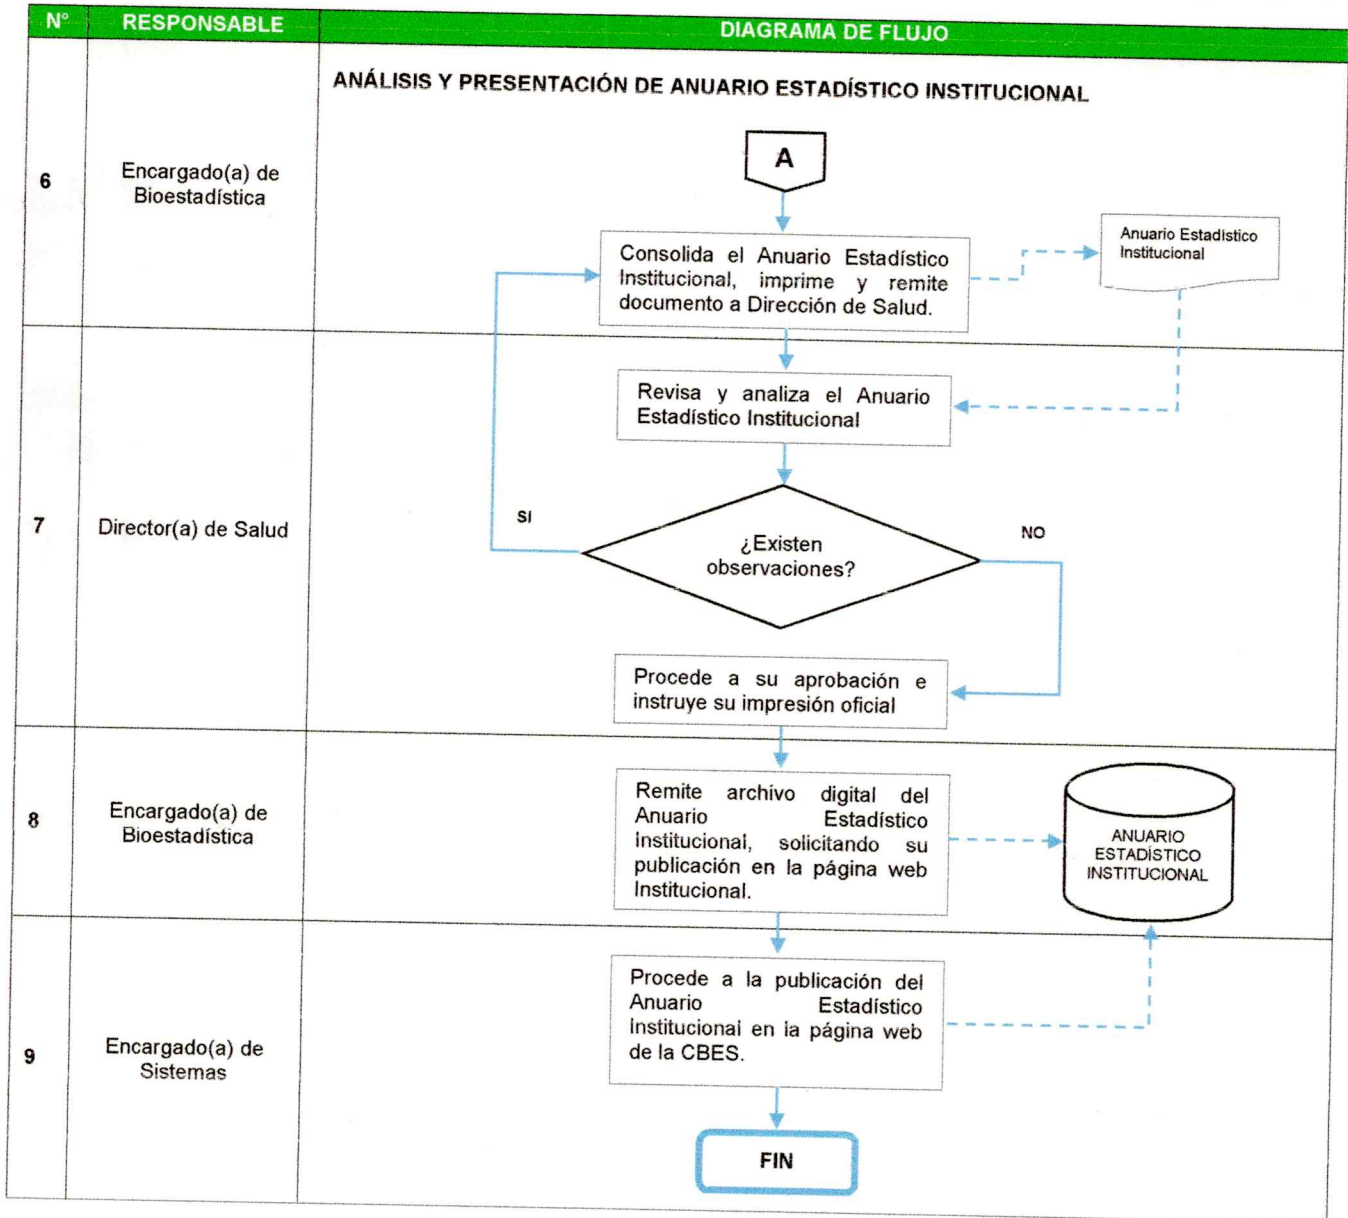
| N° | RESPONSABLE | DIAGRAMA DE FLUJO |
|---|---|---|
| | | ANÁLISIS Y PRESENTACIÓN DE ANUARIO ESTADÍSTICO INSTITUCIONAL |
| 6 | Encargado(a) de Bioestadística | A<br>Consolida el Anuario Estadístico Institucional, imprime y remite documento a Dirección de Salud.<br>Anuario Estadístico Institucional |
| 7 | Director(a) de Salud | Revisa y analiza el Anuario Estadístico Institucional<br>¿Existen observaciones?<br>SI<br>NO<br>Procede a su aprobación e instruye su impresión oficial |
| 8 | Encargado(a) de Bioestadística | Remite archivo digital del Anuario Estadístico Institucional, solicitando su publicación en la página web Institucional.<br>ANUARIO ESTADÍSTICO INSTITUCIONAL |
| 9 | Encargado(a) de Sistemas | Procede a la publicación del Anuario Estadístico Institucional en la página web de la CBES.<br>FIN |